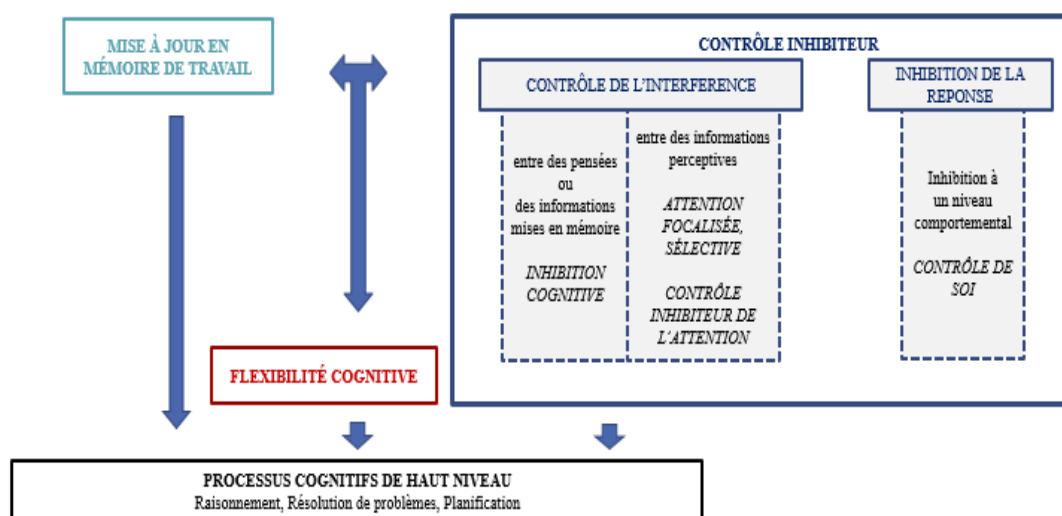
MISE À JOUR EN MÉMOIRE DE TRAVAIL

CONTRÔLE INHIBITEUR

CONTRÔLE DE L'INTERFERENCE

INHIBITION DE LA REPONSE

entre des pensées ou des informations mises en mémoire

INHIBITION COGNITIVE

entre des informations perceptives

ATTENTION FOCALISÉE, SÉLECTIVE

CONTRÔLE INHIBITEUR DE L'ATTENTION

Inhibition à un niveau comportemental

CONTRÔLE DE SOI

FLEXIBILITÉ COGNITIVE

PROCESSUS COGNITIFS DE HAUT NIVEAU
Raisonnement, Résolution de problèmes, Planification